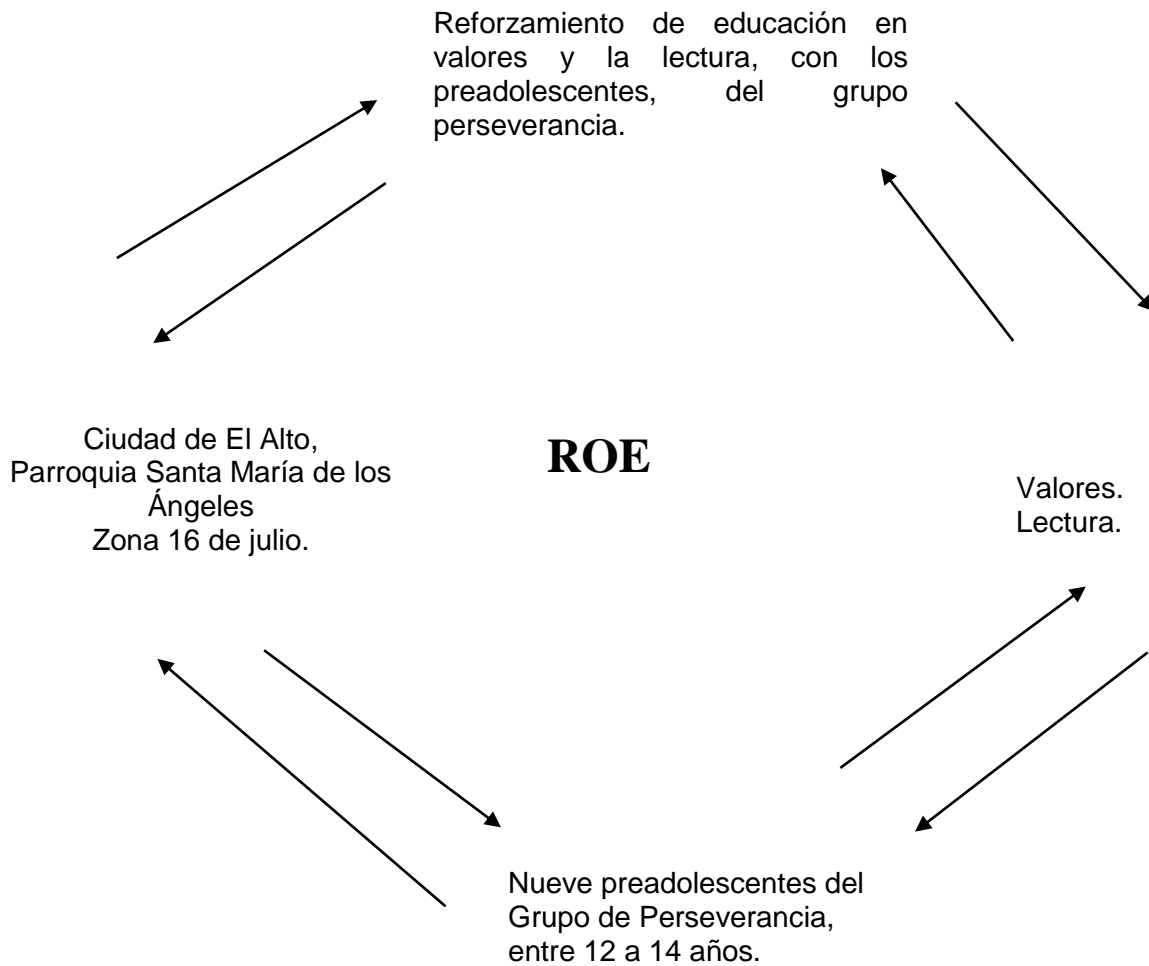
Reforzamiento de educación en valores y la lectura, con los preadolescentes, del grupo perseverancia.

Ciudad de El Alto,
Parroquia Santa María de los Ángeles
Zona 16 de julio.

ROE

Valores.
Lectura.

Nueve preadolescentes del Grupo de Perseverancia, entre 12 a 14 años.